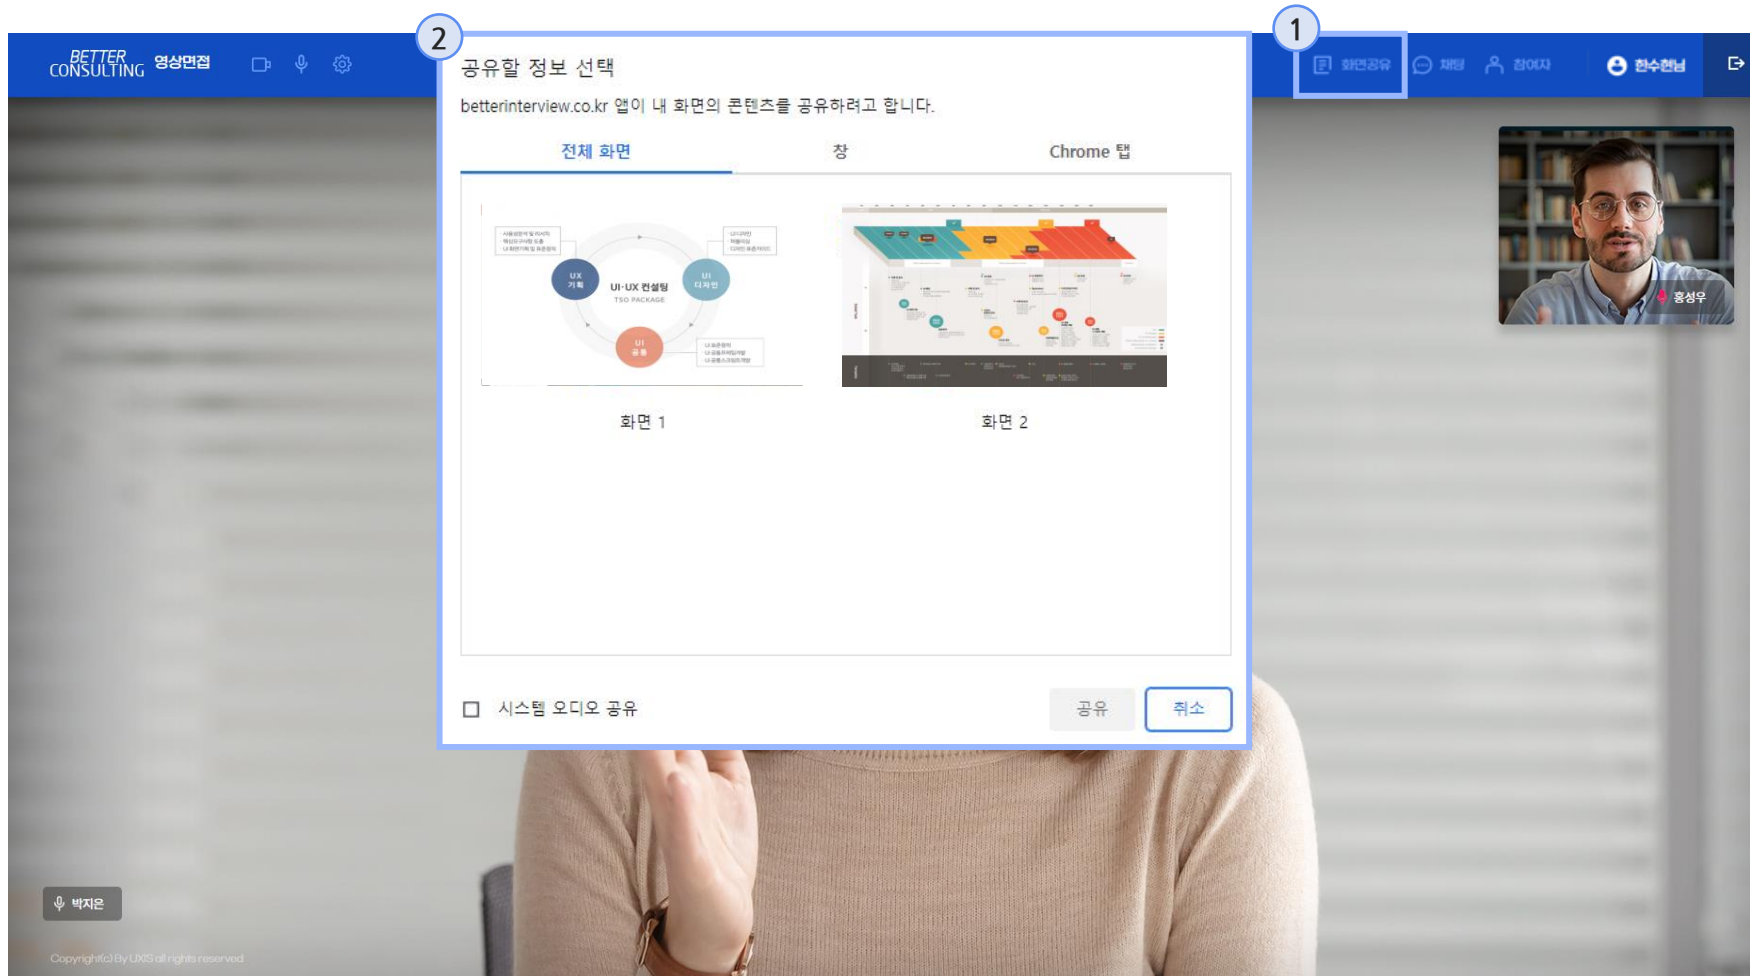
BETTER CONSULTING 영상면접

2

공유할 정보 선택

betterinterview.co.kr 앱이 내 화면의 콘텐츠를 공유하려고 합니다.

전체 화면

창

Chrome 탭

UX 기획

UI·UX 컨설팅

TSO PACKAGE

UI 디자인

UI 공통

화면 1

화면 2

시스템 오디오 공유

공유

취소

1

화면공유

채팅

참여자

한수현님

홍성우

박지은

Copyright(c) By UXIS all rights reserved